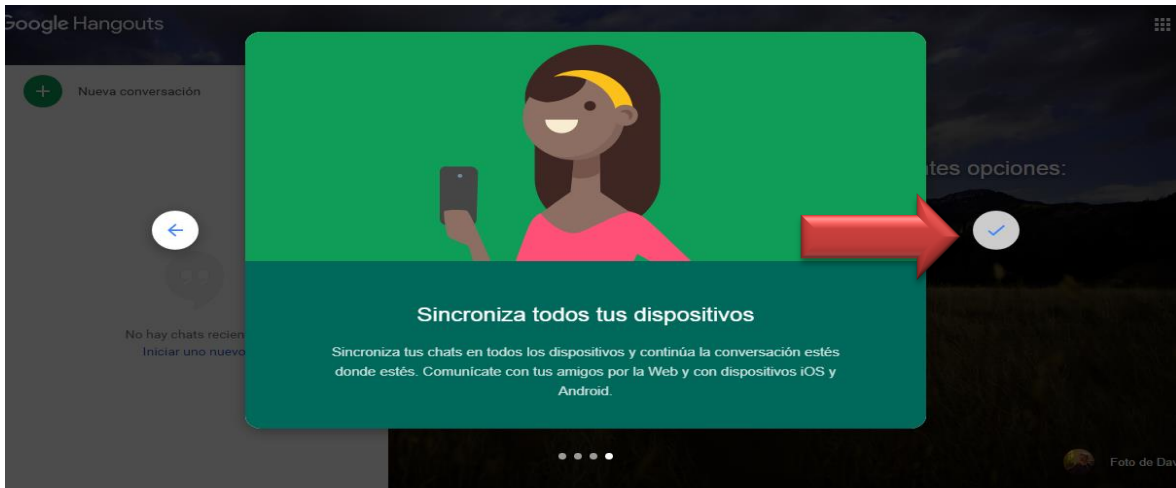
Google Hangouts

Nueva conversación

No hay chats recien
Iniciar uno nuevo

tes opciones:

Sincroniza todos tus dispositivos

Sincroniza tus chats en todos los dispositivos y continúa la conversación estés donde estés. Comunícate con tus amigos por la Web y con dispositivos iOS y Android.

Foto de Dav